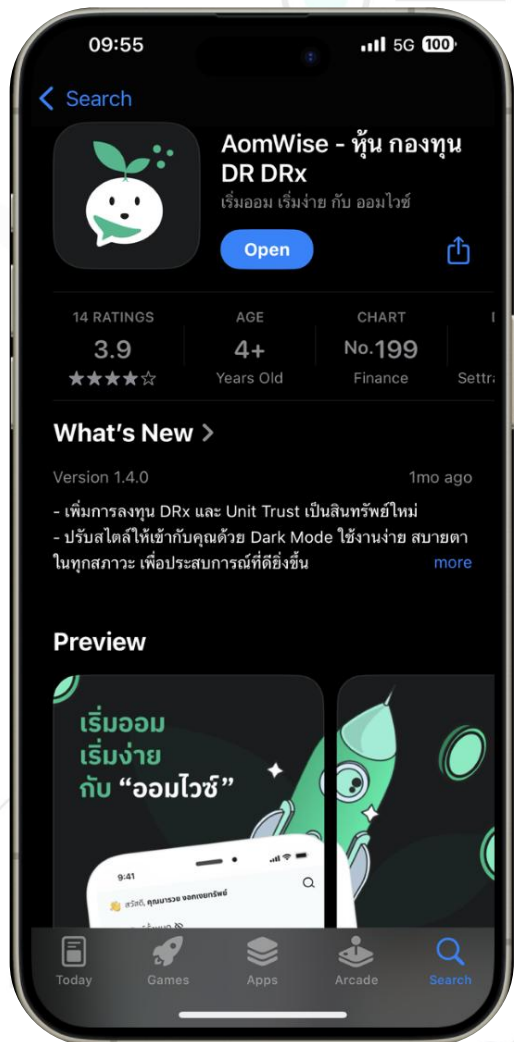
09:55
5G 100

Search

AomWise - หุ้น กองทุน DR DRx
เริ่มออม เริ่มง่าย กับ ออมไวซ์

Open

14 RATINGS
3.9
★★★★☆

AGE
4+
Years Old

CHART
No.199
Finance

Setttra

What's New >

Version 1.4.0
1mo ago

- เพิ่มการลงทุน DRx และ Unit Trust เป็นสินทรัพย์ใหม่
- ปรับสไตล์ให้เข้ากับคุณด้วย Dark Mode ใช้งานง่าย สบายตา ในทุกสภาวะ เพื่อประสบการณ์ที่ดียิ่งขึ้น
more

Preview

เริ่มออม
เริ่มง่าย
กับ "ออมไวซ์"

9:41
สวัสดี, คุณมารวย ออกเขยทรัพย์

Today
Games
Apps
Arcade
Search